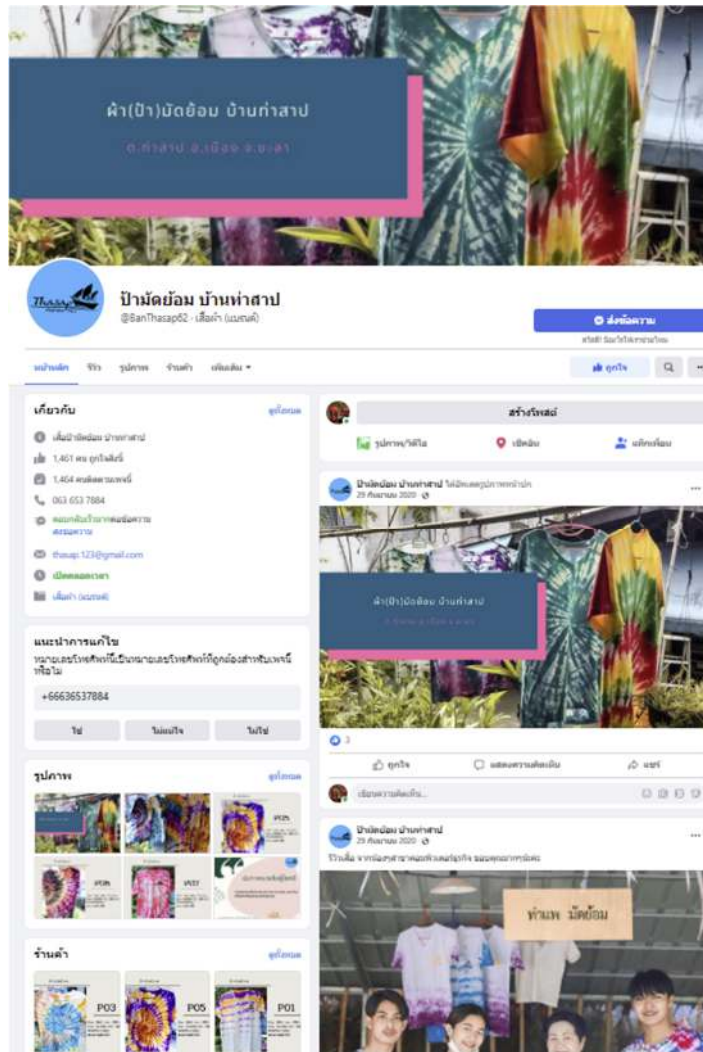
ผ้า(ป้า)มัดย้อม บ้านท่าสาป

ต.ท่าสาป อ.เมือง จ.ยะลา

Thasap

ป้ามัดย้อม บ้านท่าสาป
@BanThasap62 · เสื้อผ้า (แบรนด์)

ส่งข้อความ

หน้าหลัก รีวิว รูปภาพ ร้านค้า เพิ่มเติม

ถูกใจ

เกี่ยวกับ
ดูทั้งหมด
เพื่อป้ามัดย้อม บ้านท่าสาป
1,401 คน ถูกใจสิ่งนี้
1,464 คนติดตามเพจนี้
063 653 7884
thasap.123@gmail.com
เปิดตลอดเวลา
เสื้อผ้า (แบรนด์)

แนะนำการแก้ไข
หมายเลขโทรศัพท์นี้เป็นหมายเลขโทรศัพท์ที่ถูกต้องสำหรับเพจนี้หรือไม่
+66636537884
ใช่ ไม่แน่ใจ ไม่ใช่

รูปภาพ
ดูทั้งหมด
P025 P026 P027

ร้านค้า
ดูทั้งหมด
P03 P05 P01

สร้างโพสต์
รูปภาพ/วิดีโอ เช็คอิน แท็กเพื่อน

ป้ามัดย้อม บ้านท่าสาป ได้อัพเดตรูปภาพหน้าปก
29 กันยายน 2020

ผ้า(ป้า)มัดย้อม บ้านท่าสาป

3
ถูกใจ แสดงความคิดเห็น แชร์
เขียนความคิดเห็น...

ป้ามัดย้อม บ้านท่าสาป
29 กันยายน 2020
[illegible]

ทำแพ มัดย้อม